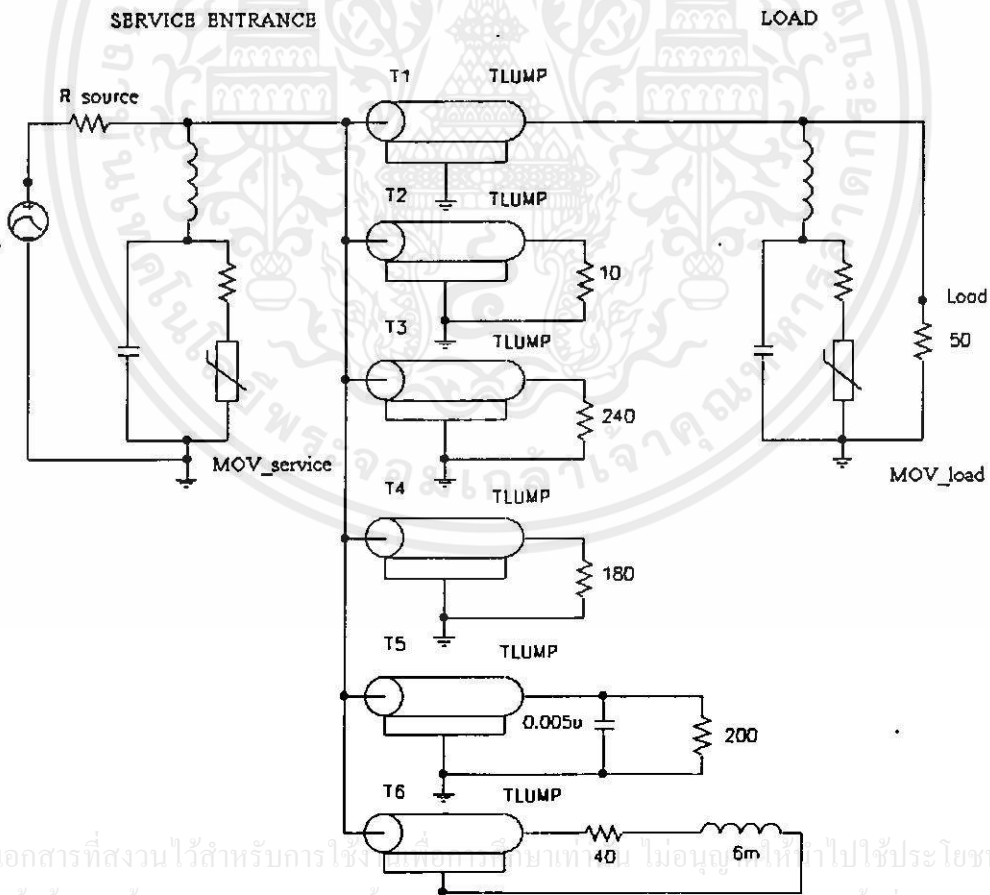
SERVICE ENTRANCE

LOAD

R source

T1 TLUMP

T2 TLUMP

10

T3 TLUMP

Load

50

240

MOV_service

T4 TLUMP

MOV_load

180

T5 TLUMP

0.005u

200

T6 TLUMP

40

6m

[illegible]อกสารที่สงวนไว้สำหรับการใช้ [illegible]เพื่อการ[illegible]ศึกษาเท่า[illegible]น ไม่อนุญ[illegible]ให้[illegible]าไปใช้ประโยช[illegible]